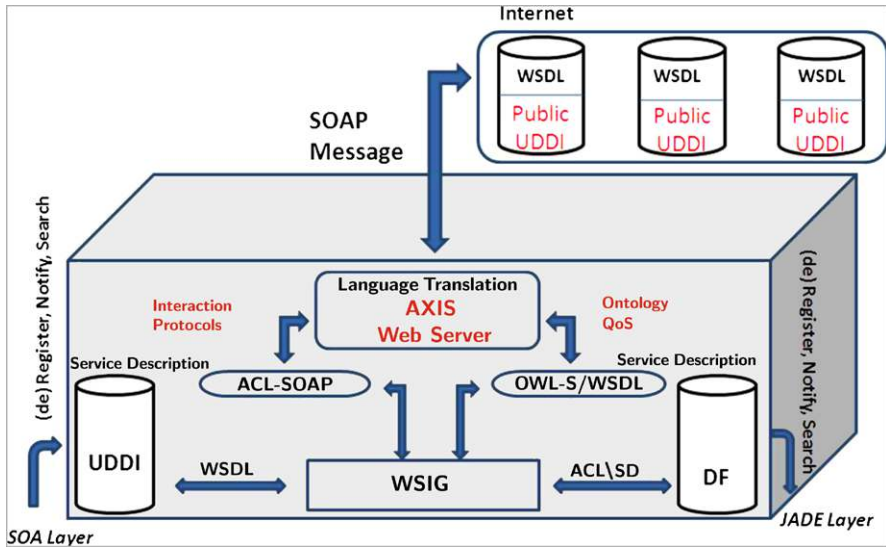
Internet

WSDL
Public UDDI

WSDL
Public UDDI

WSDL
Public UDDI

SOAP Message

(de) Register, Notify, Search

Language Translation
AXIS
Web Server

Interaction Protocols

Ontology QoS

(de) Register, Notify, Search

Service Description

ACL-SOAP

OWL-S/WSDL

Service Description

UDDI

WSDL

WSIG

ACL\SD

DF

SOA Layer

JADE Layer